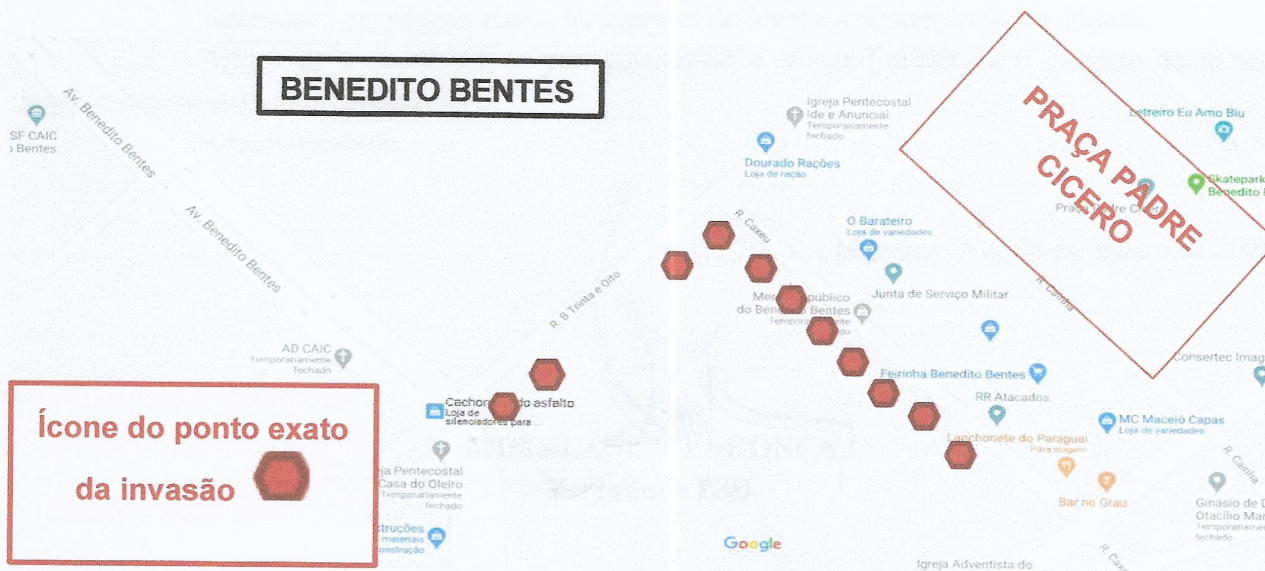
BENEDITO BENTES

PRAÇA PADRE CICERO

SF CAIC
Bentes

Av. Benedito Bentes

Av. Benedito Bentes

Igreja Pentecostal Ide e Anunciai
Temporariamente fechado

Dourado Rações
Loja de ração

Letreiro Eu Amo Biu

Skatepark Benedito B

Praça Padre

R. Caxeu

O Barateiro
Loja de variedades

R. B Trinta e Oito

Junta de Serviço Militar

R. Canhia

Mercado Público do Benedito Bentes
Temporariamente fechado

AD CAIC
Temporariamente fechado

Consertec Imag

Feirinha Benedito Bentes

RR Atacados

Cachorrão do asfalto
Loja de silenciadores para ...

MC Maceió Capas
Loja de variedades

Lanchonete do Paraguai
Para viagem

Ícone do ponto exato da invasão

Igreja Pentecostal Casa do Oleiro
Temporariamente fechado

Bar no Grau

R. Canha

Ginásio de Otacílio Mar
Temporariamente fechado

strucões
materiais
construção

Google

Igreja Adventista do

R. Ca